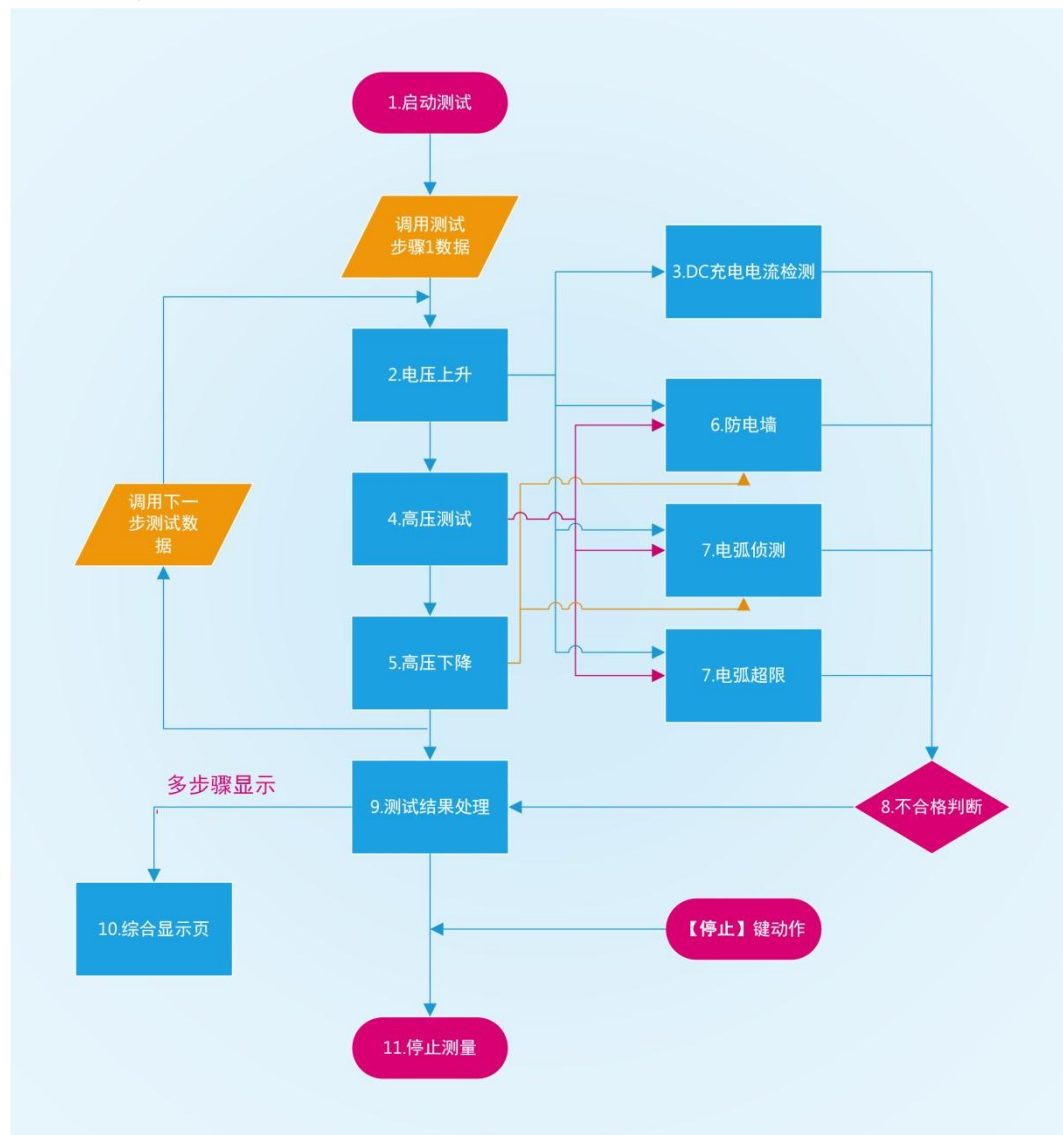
1.启动测试

调用测试步骤1数据

3.DC充电电流检测

2.电压上升

6.防电墙

调用下一步测试数据

4.高压测试

7.电弧侦测

5.高压下降

7.电弧超限

多步骤显示

9.测试结果处理

8.不合格判断

10.综合显示页

【停止】键动作

11.停止测量